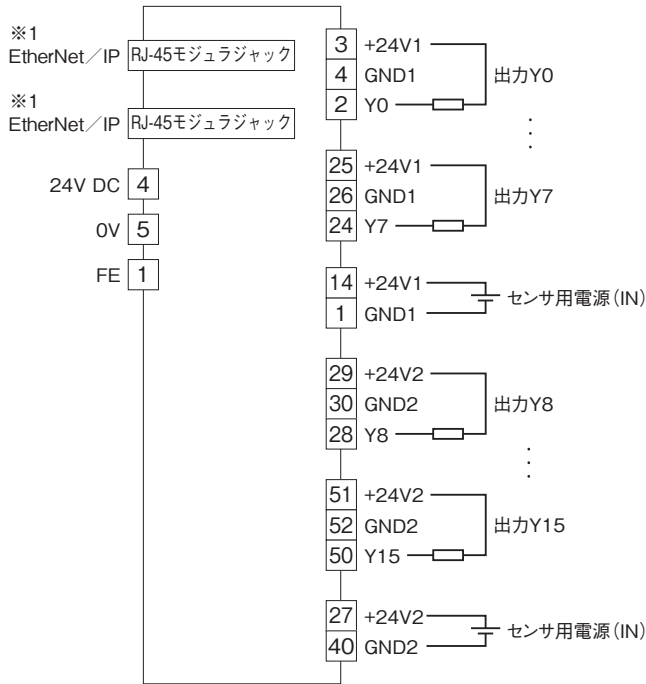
※1
EtherNet／IP RJ-45モジュラジャック

※1
EtherNet／IP RJ-45モジュラジャック

24V DC 4

0V 5

FE 1

3 +24V1
4 GND1
2 Y0
出力Y0

25 +24V1
26 GND1
24 Y7
出力Y7

14 +24V1
1 GND1
センサ用電源(IN)

29 +24V2
30 GND2
28 Y8
出力Y8

51 +24V2
52 GND2
50 Y15
出力Y15

27 +24V2
40 GND2
センサ用電源(IN)